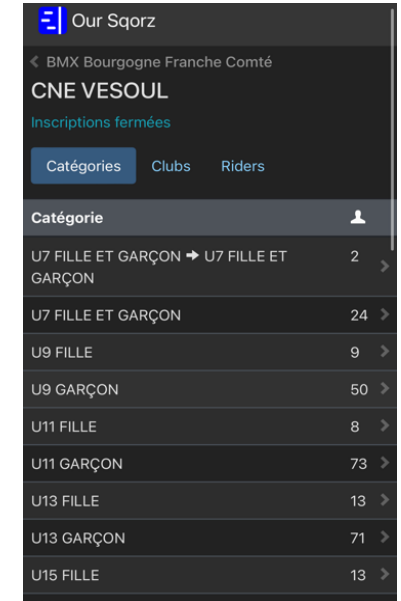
Our Sqorz

< BMX Bourgogne Franche Comté

CNE VESOUL

Inscriptions fermées

Catégories Clubs Riders

| Catégorie | |
|---|---|
| U7 FILLE ET GARÇON → U7 FILLE ET GARÇON | 2 |
| U7 FILLE ET GARÇON | 24 |
| U9 FILLE | 9 |
| U9 GARÇON | 50 |
| U11 FILLE | 8 |
| U11 GARÇON | 73 |
| U13 FILLE | 13 |
| U13 GARÇON | 71 |
| U15 FILLE | 13 |